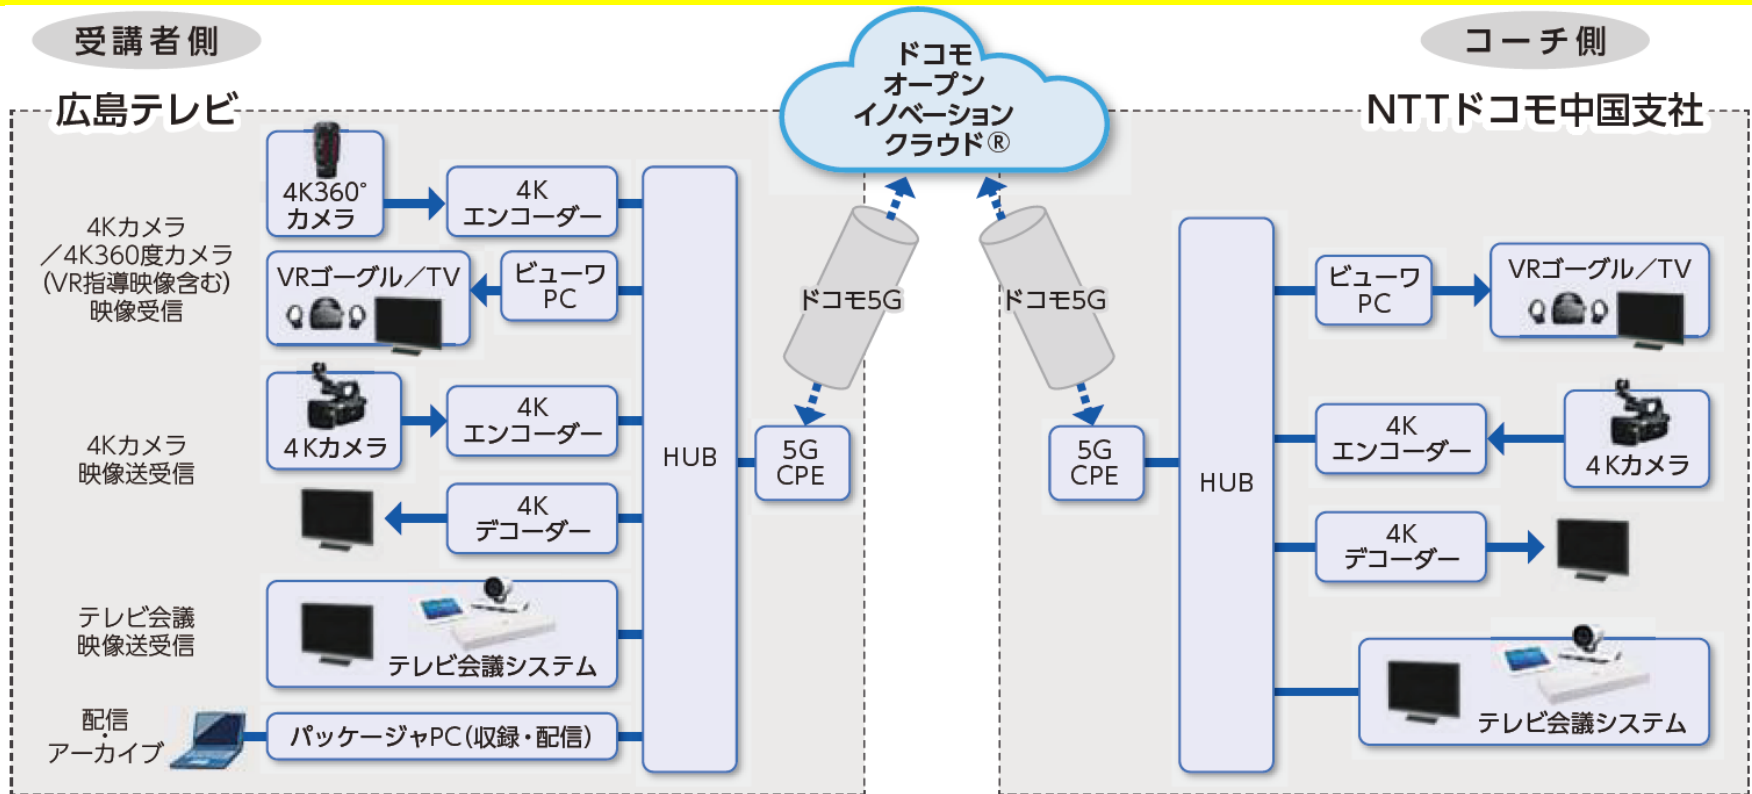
受講者側

広島テレビ

ドコモ
オープン
イノベーション
クラウド®

コーチ側

NTTドコモ中国支社

4Kカメラ
／4K360度カメラ
(VR指導映像含む)
映像受信

4K360°
カメラ

4K
エンコーダー

VRゴーグル／TV

ビューワ
PC

4Kカメラ
映像送受信

4Kカメラ

4K
エンコーダー

4K
デコーダー

HUB

5G
CPE

ドコモ5G

ドコモ5G

5G
CPE

HUB

ビューワ
PC

VRゴーグル／TV

4K
エンコーダー

4Kカメラ

4K
デコーダー

テレビ会議
映像送受信

テレビ会議システム

配信
・
アーカイブ

パッケージャPC（収録・配信）

テレビ会議システム